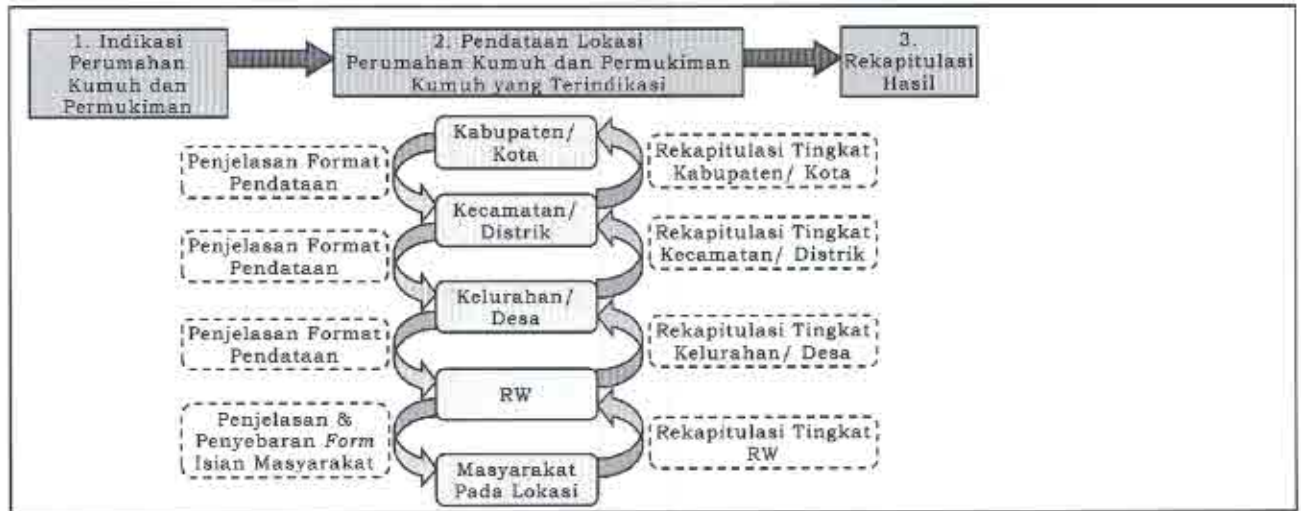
1. Indikasi Perumahan Kumuh dan Permukiman

2. Pendataan Lokasi Perumahan Kumuh dan Permukiman Kumuh yang Terindikasi

3. Rekapitulasi Hasil

Penjelasan Format Pendataan

Kabupaten/ Kota

Rekapitulasi Tingkat Kabupaten/ Kota

Penjelasan Format Pendataan

Kecamatan/ Distrik

Rekapitulasi Tingkat Kecamatan/ Distrik

Penjelasan Format Pendataan

Kelurahan/ Desa

Rekapitulasi Tingkat Kelurahan/ Desa

RW

Penjelasan & Penyebaran *Form* Isian Masyarakat

Rekapitulasi Tingkat RW

Masyarakat Pada Lokasi